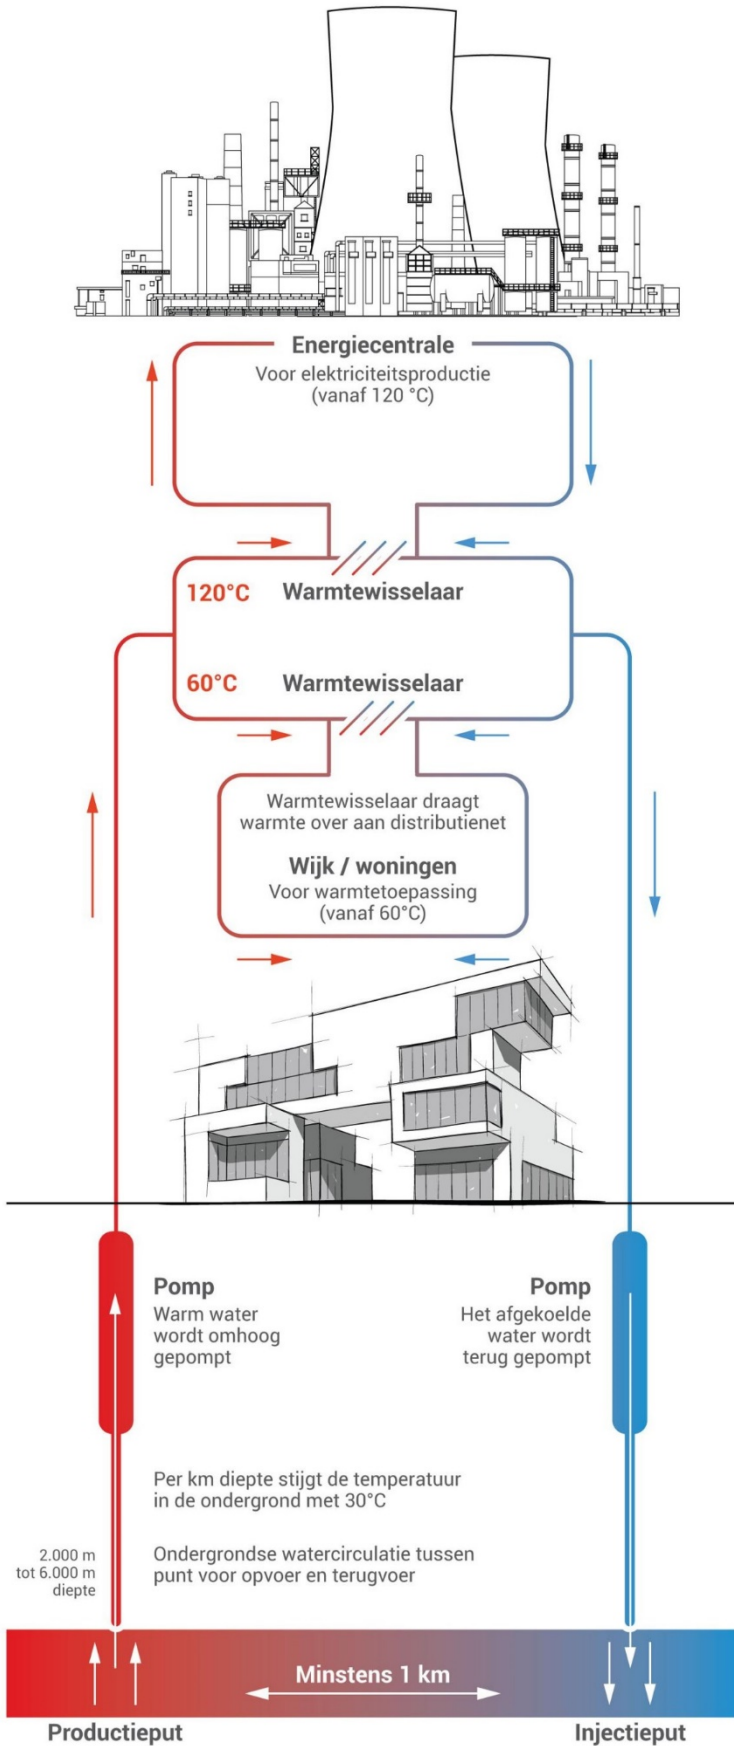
Energiecentrale
Voor elektriciteitsproductie (vanaf 120 °C)

120°C Warmtewisselaar

60°C Warmtewisselaar

Warmtewisselaar draagt warmte over aan distributienet

Wijk / woningen
Voor warmtetoepassing (vanaf 60°C)

Pomp
Warm water wordt omhoog gepompt

Pomp
Het afgekoelde water wordt terug gepompt

Per km diepte stijgt de temperatuur in de ondergrond met 30°C

2.000 m tot 6.000 m diepte

Ondergrondse watercirculatie tussen punt voor opvoer en terugvoer

Minstens 1 km

Productieput

Injectieput